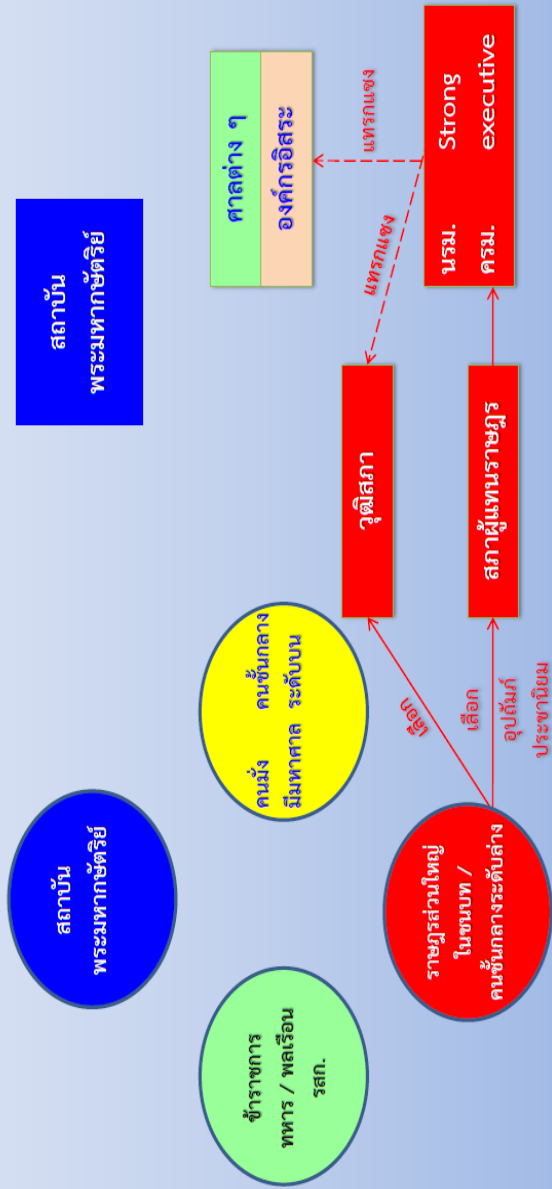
สถาบันพระมหากษัตริย์

ศาลต่าง ๆ

องค์กรอิสระ

แทรกแซง

แทรกแซง

นรม.

ครม.

Strong executive

วุฒิสภา

สภาผู้แทนราษฎร

คนมั่งมีมหาศาล

คนชั้นกลางระดับบน

เลือก

เลือก

อุปถัมภ์

ประชานิยม

สถาบันพระมหากษัตริย์

ข้าราชการทหาร / พลเรือน รสก.

ราษฎรส่วนใหญ่ในชนบท / คนชั้นกลางระดับล่าง